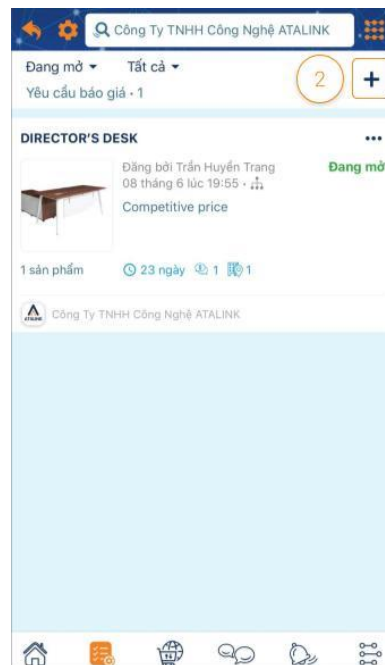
Công Ty TNHH Công Nghệ ATALINK

Đang mở ▾ Tất cả ▾

Yêu cầu báo giá • 1

2

+

DIRECTOR'S DESK

...

Đăng bởi Trần Huyền Trang

08 tháng 6 lúc 19:55 •

Đang mở

Competitive price

1 sản phẩm

23 ngày 1 1

ATALINK

Công Ty TNHH Công Nghệ ATALINK